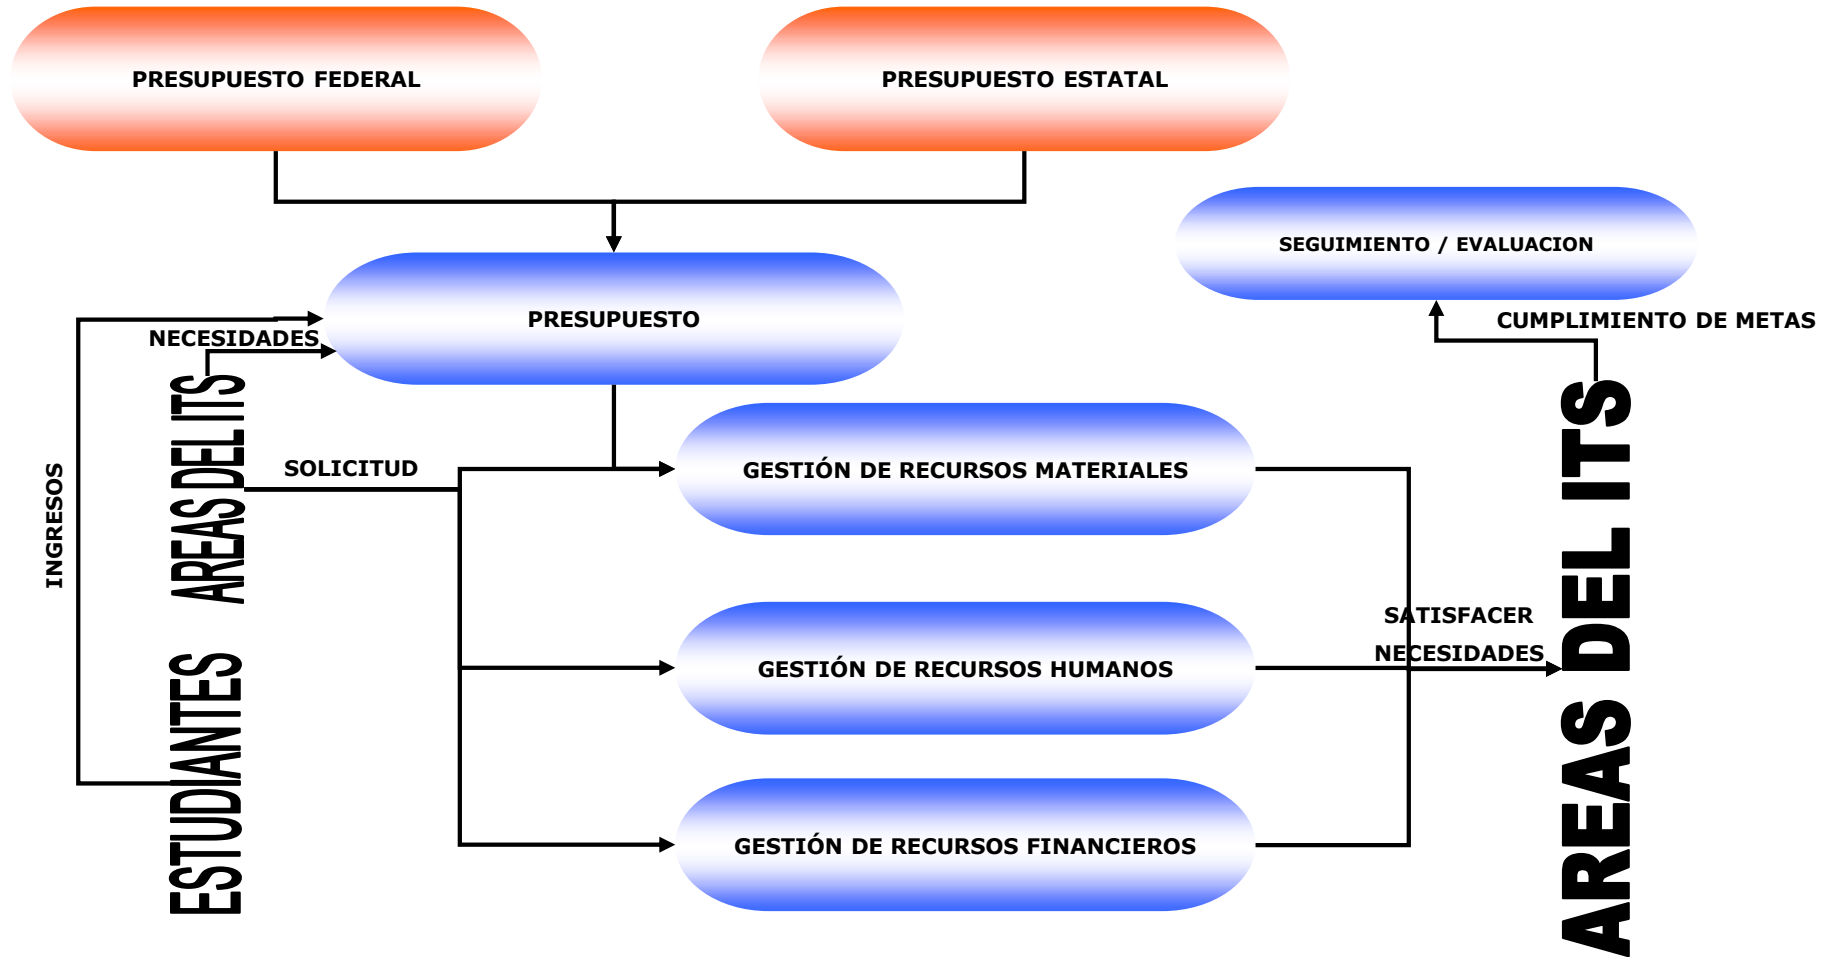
PRESUPUESTO FEDERAL

PRESUPUESTO ESTATAL

SEGUIMIENTO / EVALUACION

PRESUPUESTO

NECESIDADES

CUMPLIMIENTO DE METAS

AREAS DEL ITS

SOLICITUD

INGRESOS

GESTIÓN DE RECURSOS MATERIALES

GESTIÓN DE RECURSOS HUMANOS

SATISFACER NECESIDADES

AREAS DEL ITS

ESTUDIANTES

GESTIÓN DE RECURSOS FINANCIEROS